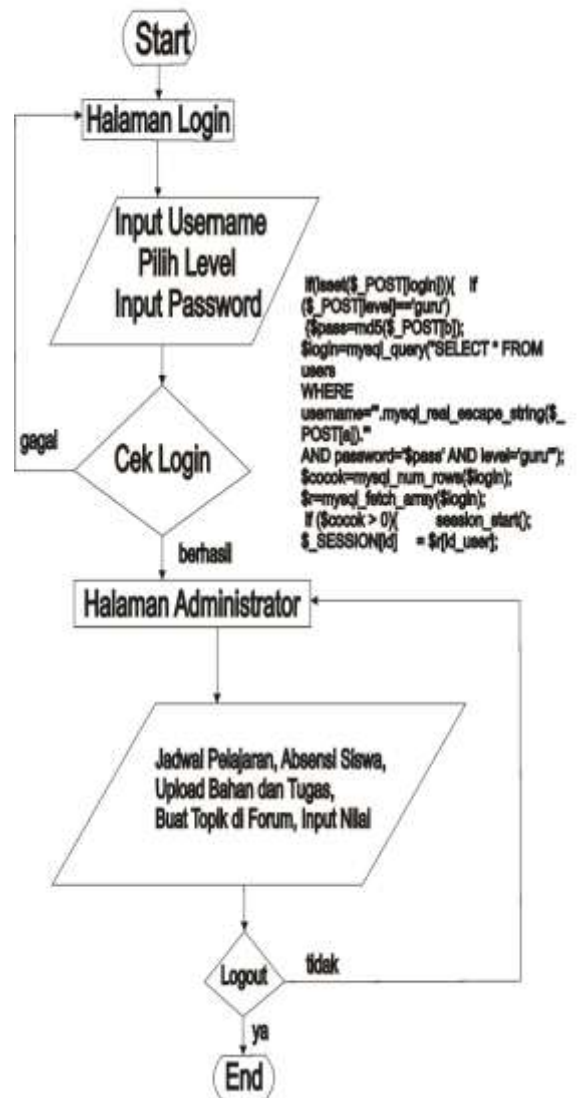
Start

Halaman Login

Input Username
Pilih Level
Input Password

if(isset($_POST['login'])){ if ($_POST['level']=='guru') {$pass=md5($_POST['b']); $login=mysql_query("SELECT * FROM users WHERE username='".mysql_real_escape_string($_POST['a'])."' AND password='$pass' AND level='guru'"); $cocok=mysql_num_rows($login); $r=mysql_fetch_array($login); if ($cocok > 0){ session_start(); $_SESSION['id'] = $r['id_user'];

gagal

Cek Login

berhasil

Halaman Administrator

Jadwal Pelajaran, Absensi Siswa, Upload Bahan dan Tugas, Buat Topik di Forum, Input Nilai

Logout

tidak

ya

End